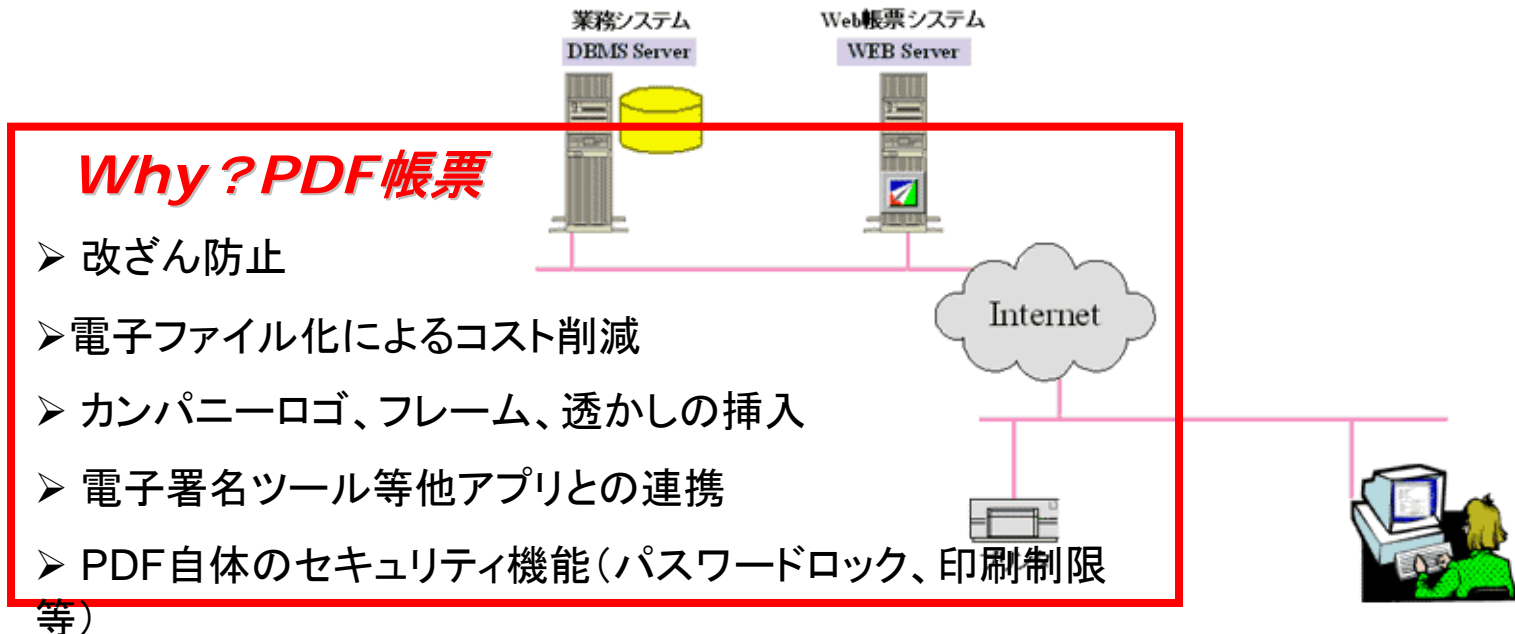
業務システム
DBMS Server

Web帳票システム
WEB Server

Why？PDF帳票

➢ 改ざん防止

➢電子ファイル化によるコスト削減

➢ カンパニーロゴ、フレーム、透かしの挿入

➢ 電子署名ツール等他アプリとの連携

➢ PDF自体のセキュリティ機能（パスワードロック、印刷制限等）

Internet